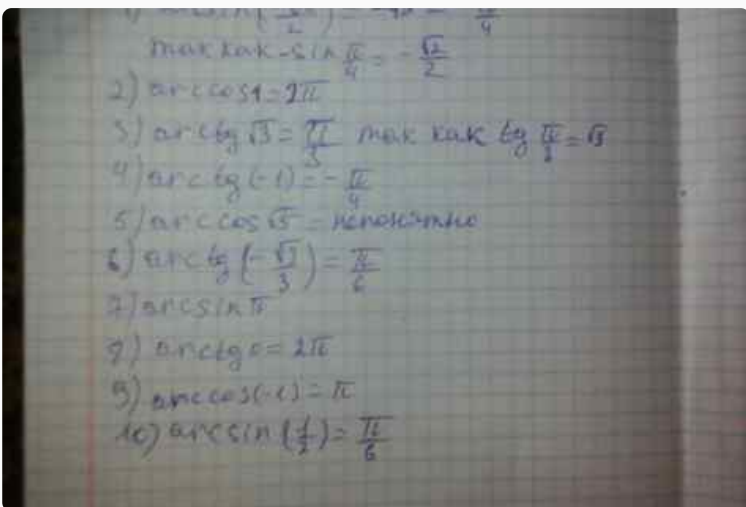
1) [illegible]
так как $-\sin\frac{\pi}{4} = -\frac{\sqrt{2}}{2}$
2) $\arccos 1 = 2\pi$
3) $\operatorname{arctg}\sqrt{3} = \frac{\pi}{3}$ так как $\operatorname{tg}\frac{\pi}{3} = \sqrt{3}$
4) $\operatorname{arctg}(-1) = -\frac{\pi}{4}$
5) $\arccos\sqrt{5}$ = непонятно
6) $\operatorname{arcctg}\left(-\frac{\sqrt{3}}{3}\right) = \frac{\pi}{6}$
7) $\arcsin\pi$
8) $\operatorname{arcctg} 0 = 2\pi$
9) $\arccos(-1) = \pi$
10) $\arcsin\left(\frac{1}{2}\right) = \frac{\pi}{6}$